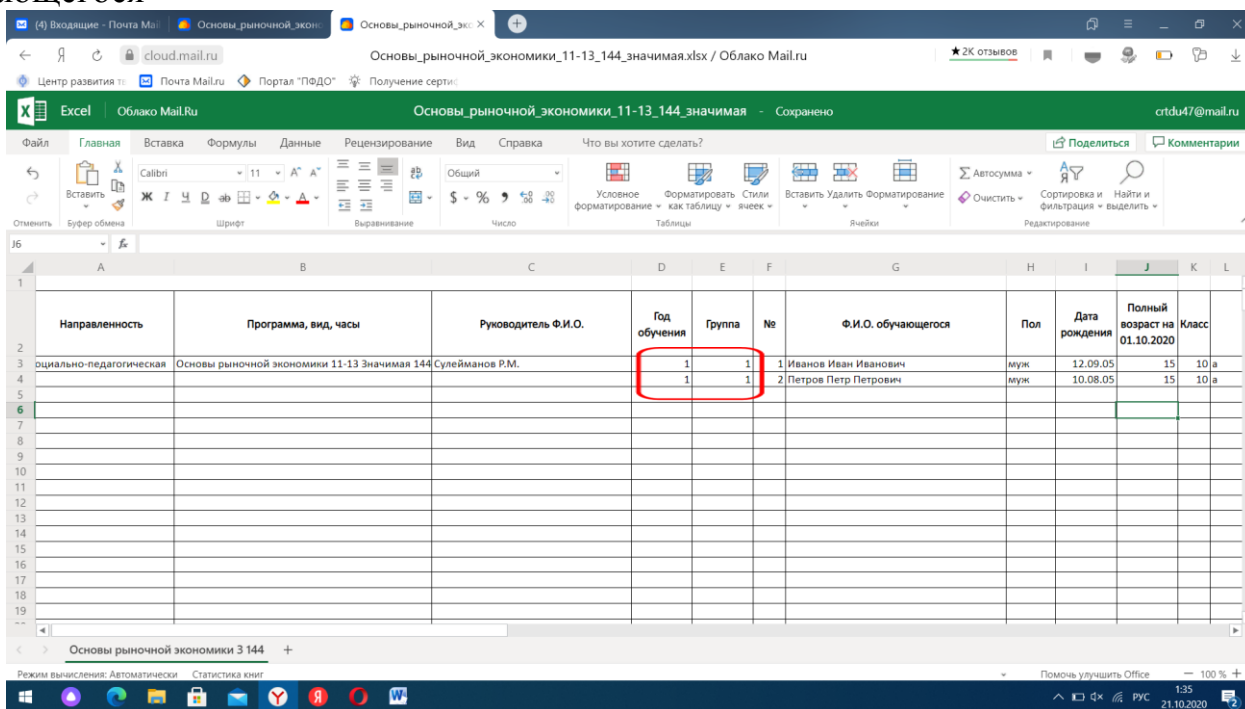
(4) Входящие - Почта Mail | Основы_рыночной_эконо | Основы_рыночной_эко ×

cloud.mail.ru Основы_рыночной_экономики_11-13_144_значимая.xlsx / Облако Mail.ru ★2K отзывов

Центр развития т | Почта Mail.ru | Портал "ПФДО" | Получение сертис

Excel | Облако Mail.Ru Основы_рыночной_экономики_11-13_144_значимая - Сохранено crtdu47@mail.ru

Файл Главная Вставка Формулы Данные Рецензирование Вид Справка Что вы хотите сделать? Поделиться Комментарии

Отменить | Вставить | Буфер обмена | Calibri 11 | Шрифт | Выравнивание | Общий | Число | Условное форматирование | Форматировать как таблицу | Стили ячеек | Таблицы | Вставить Удалить Форматирование | Ячейки | Автосумма | Очистить | Сортировка и фильтрация | Найти и выделить | Редактирование

J6 fx

| | A | B | C | D | E | F | G | H | I | J | K | L |
|---|---|---|---|---|---|---|---|---|---|---|---|---|
| 1 | | | | | | | | | | | | |
| 2 | Направленность | Программа, вид, часы | Руководитель Ф.И.О. | Год обучения | Группа | № | Ф.И.О. обучающегося | Пол | Дата рождения | Полный возраст на 01.10.2020 | Класс | |
| 3 | оциально-педагогическая | Основы рыночной экономики 11-13 Значимая 144 | Сулейманов Р.М. | 1 | 1 | 1 | Иванов Иван Иванович | муж | 12.09.05 | 15 | 10 | а |
| 4 | | | | 1 | 1 | 2 | Петров Петр Петрович | муж | 10.08.05 | 15 | 10 | а |
| 5 | | | | | | | | | | | | |
| 6 | | | | | | | | | | | | |

Основы рыночной экономики 3 144 +

Режим вычисления: Автоматически Статистика книг Помочь улучшить Office − 100 % +

РУС 1:35 21.10.2020